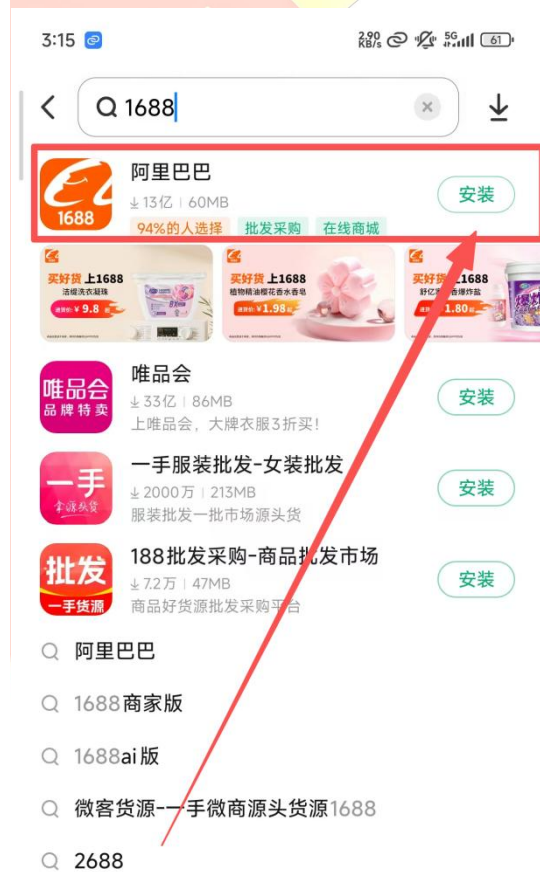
3:15

2.90 KB/s 5G 61

1688

阿里巴巴

1688

13亿 | 60MB

94%的人选择 批发采购 在线商城

安装

买好货 上1688
洁银洗衣凝珠
¥9.8

买好货 上1688
植物精油樱花香水香皂
¥1.98

买好货 上1688
舒亿 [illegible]香爆炸盐
1.80

唯品会

品牌特卖

唯品会

33亿 | 86MB

上唯品会，大牌衣服3折买！

安装

一手

一手服装批发-女装批发

2000万 | 213MB

服装批发一批市场源头货

安装

批发

一手货源

188批发采购-商品批发市场

7.2万 | 47MB

商品好货源批发采购平台

安装

阿里巴巴

1688商家版

1688ai版

微客货源-一手微商源头货源1688

2688